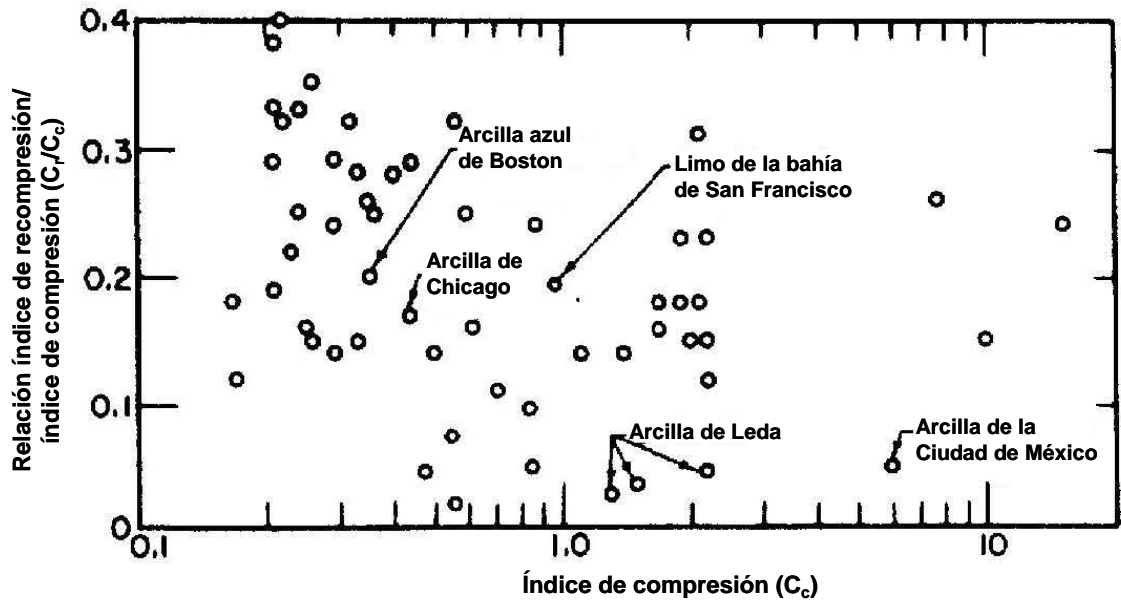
0.4
0.3
0.2
0.1
0
0.1
1.0
10

Arcilla azul de Boston

Limo de la bahía de San Francisco

Arcilla de Chicago

Arcilla de Leda

Arcilla de la Ciudad de México

Relación índice de recompresión/ índice de compresión ($C_r/C_c$)

Índice de compresión ($C_c$)